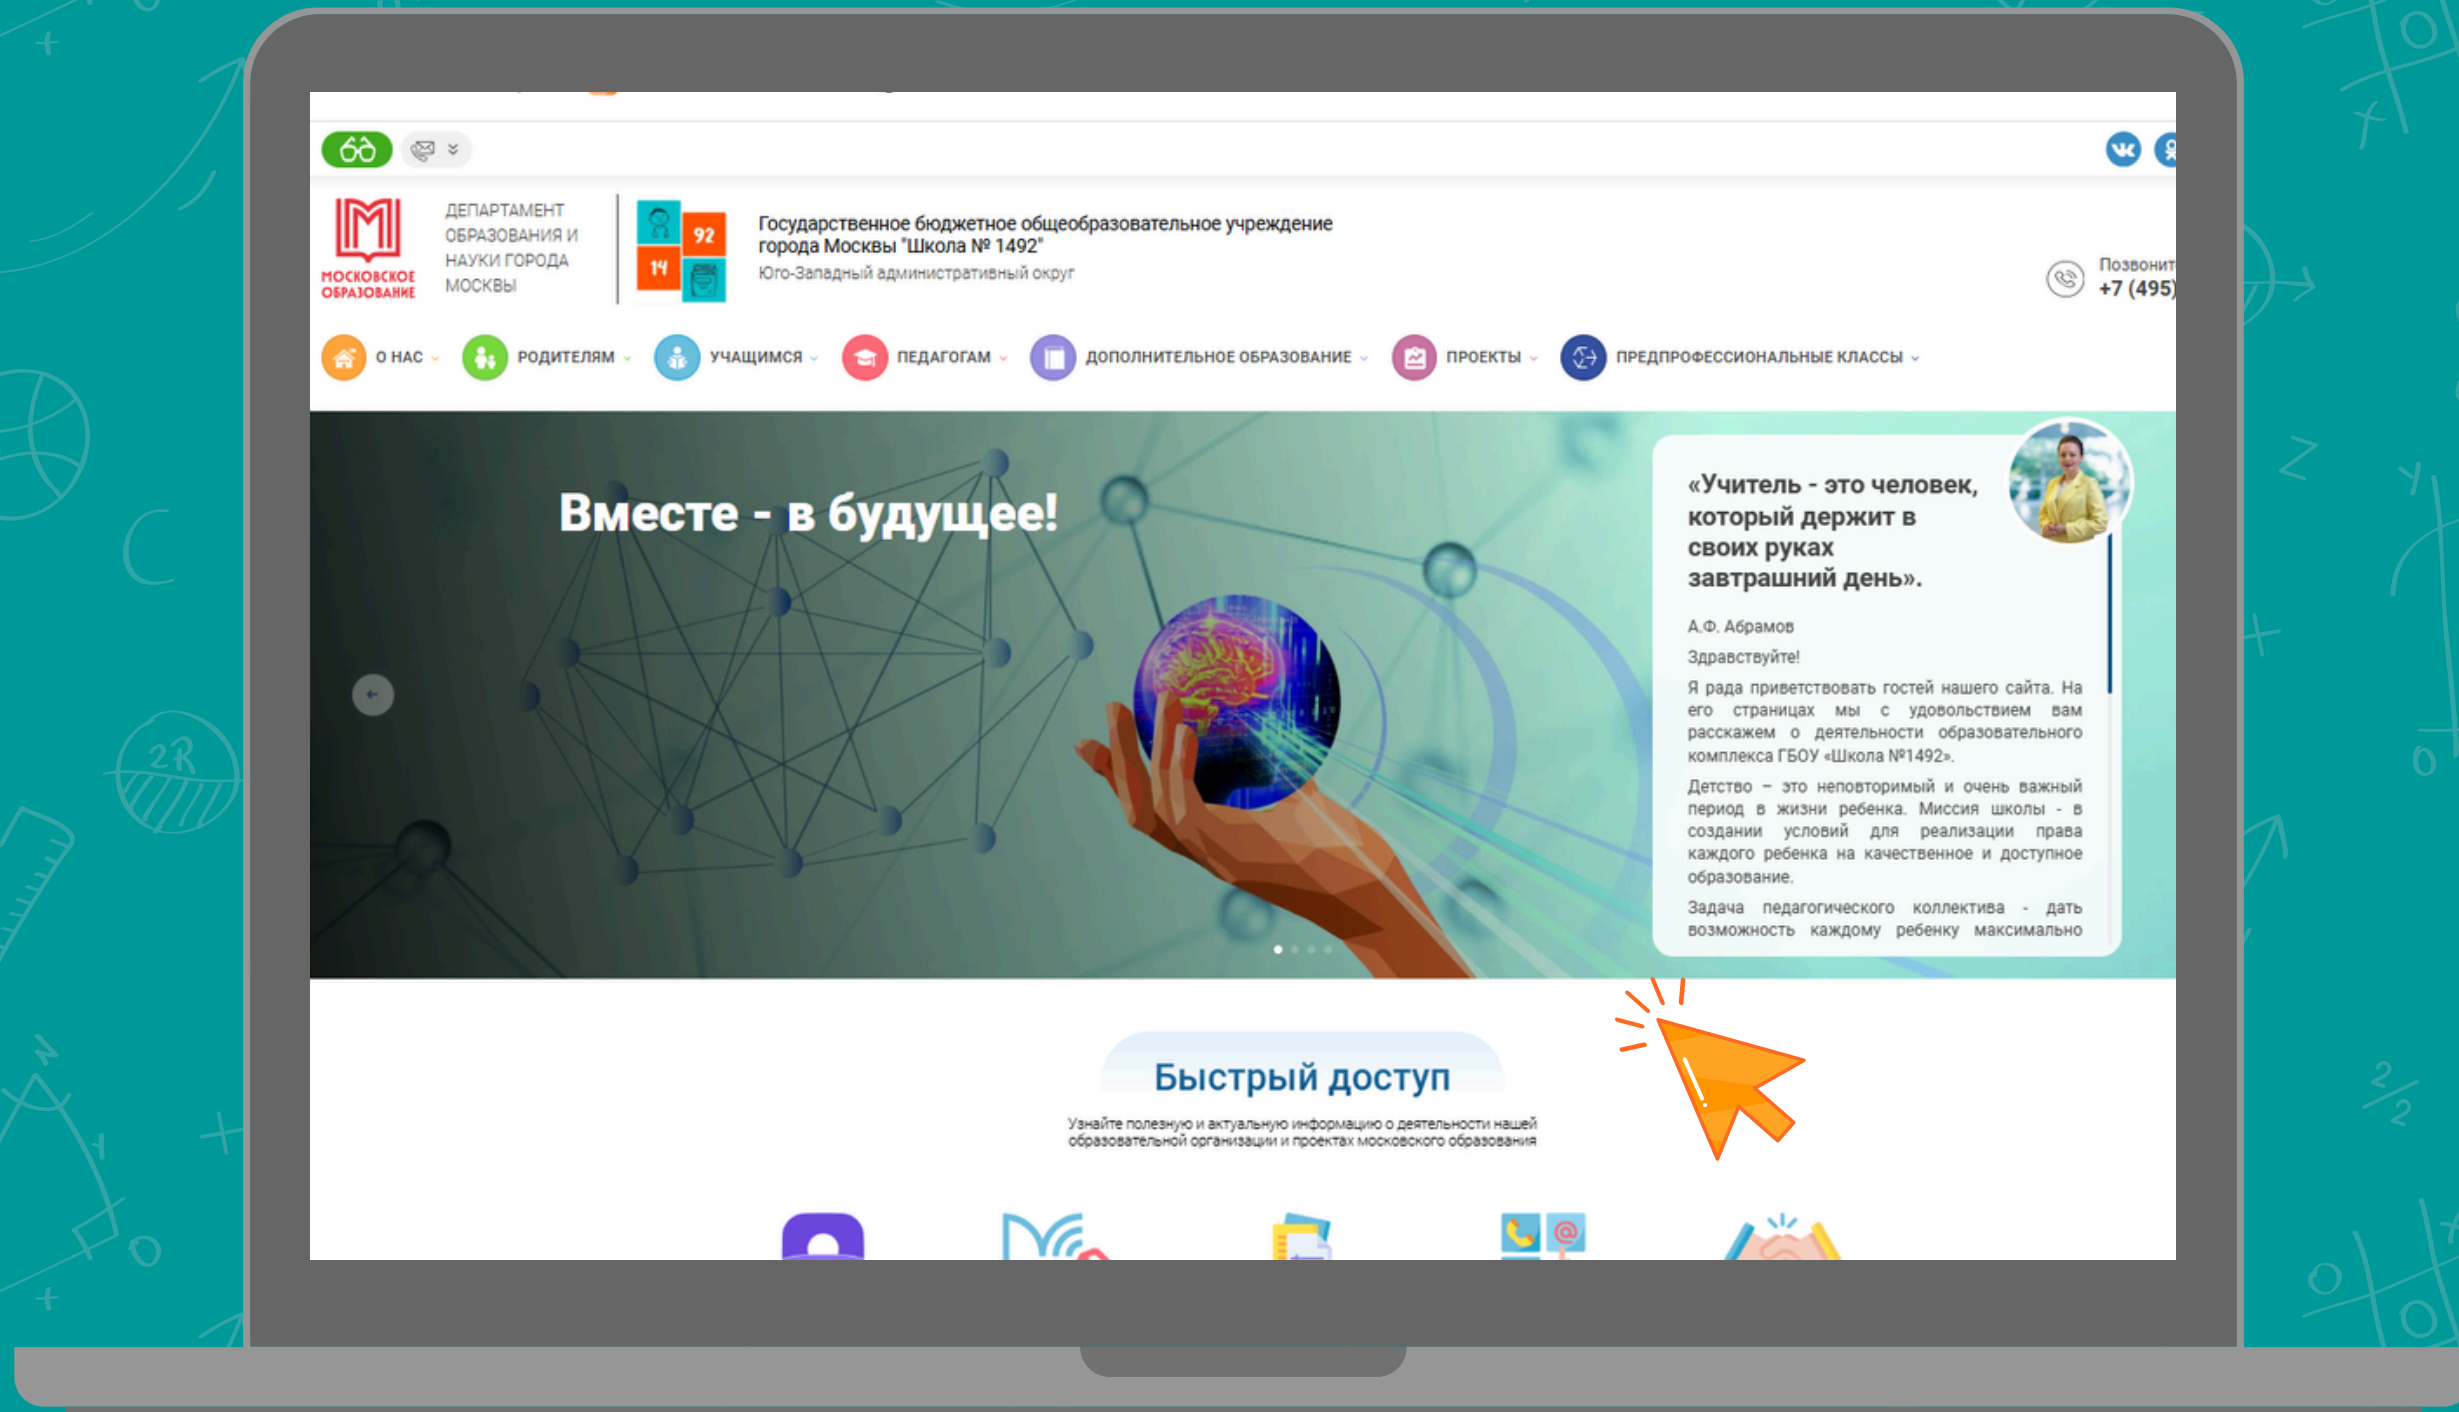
МОСКОВСКОЕ ОБРАЗОВАНИЕ

ДЕПАРТАМЕНТ ОБРАЗОВАНИЯ И НАУКИ ГОРОДА МОСКВЫ

92 14

Государственное бюджетное общеобразовательное учреждение города Москвы "Школа № 1492"
Юго-Западный административный округ

Позвонит
+7 (495)

О НАС РОДИТЕЛЯМ УЧАЩИМСЯ ПЕДАГОГАМ ДОПОЛНИТЕЛЬНОЕ ОБРАЗОВАНИЕ ПРОЕКТЫ ПРЕДПРОФЕССИОНАЛЬНЫЕ КЛАССЫ

Вместе - в будущее!

«Учитель - это человек, который держит в своих руках завтрашний день».

А.Ф. Абрамов

Здравствуйте!

Я рада приветствовать гостей нашего сайта. На его страницах мы с удовольствием вам расскажем о деятельности образовательного комплекса ГБОУ «Школа №1492».

Детство – это неповторимый и очень важный период в жизни ребенка. Миссия школы - в создании условий для реализации права каждого ребенка на качественное и доступное образование.

Задача педагогического коллектива - дать возможность каждому ребенку максимально

Быстрый доступ

Узнайте полезную и актуальную информацию о деятельности нашей образовательной организации и проектах московского образования